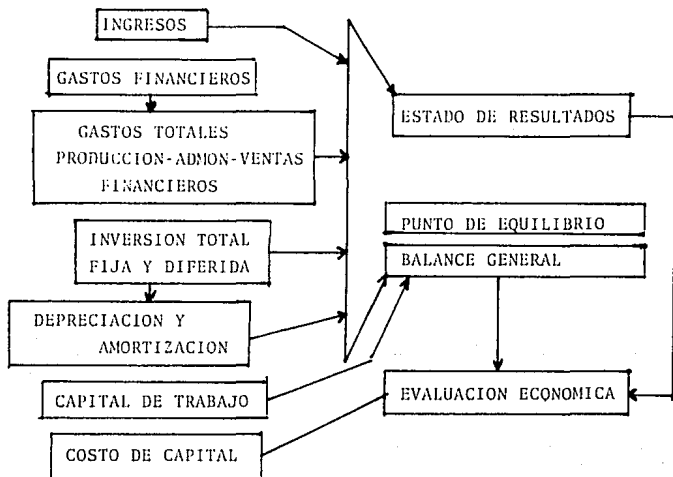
INGRESOS

GASTOS FINANCIEROS

GASTOS TOTALES
PRODUCCION-ADMON-VENTAS
FINANCIEROS

INVERSION TOTAL
FIJA Y DIFERIDA

DEPRECIACION Y
AMORTIZACION

CAPITAL DE TRABAJO

COSTO DE CAPITAL

ESTADO DE RESULTADOS

PUNTO DE EQUILIBRIO

BALANCE GENERAL

EVALUACION ECONOMICA